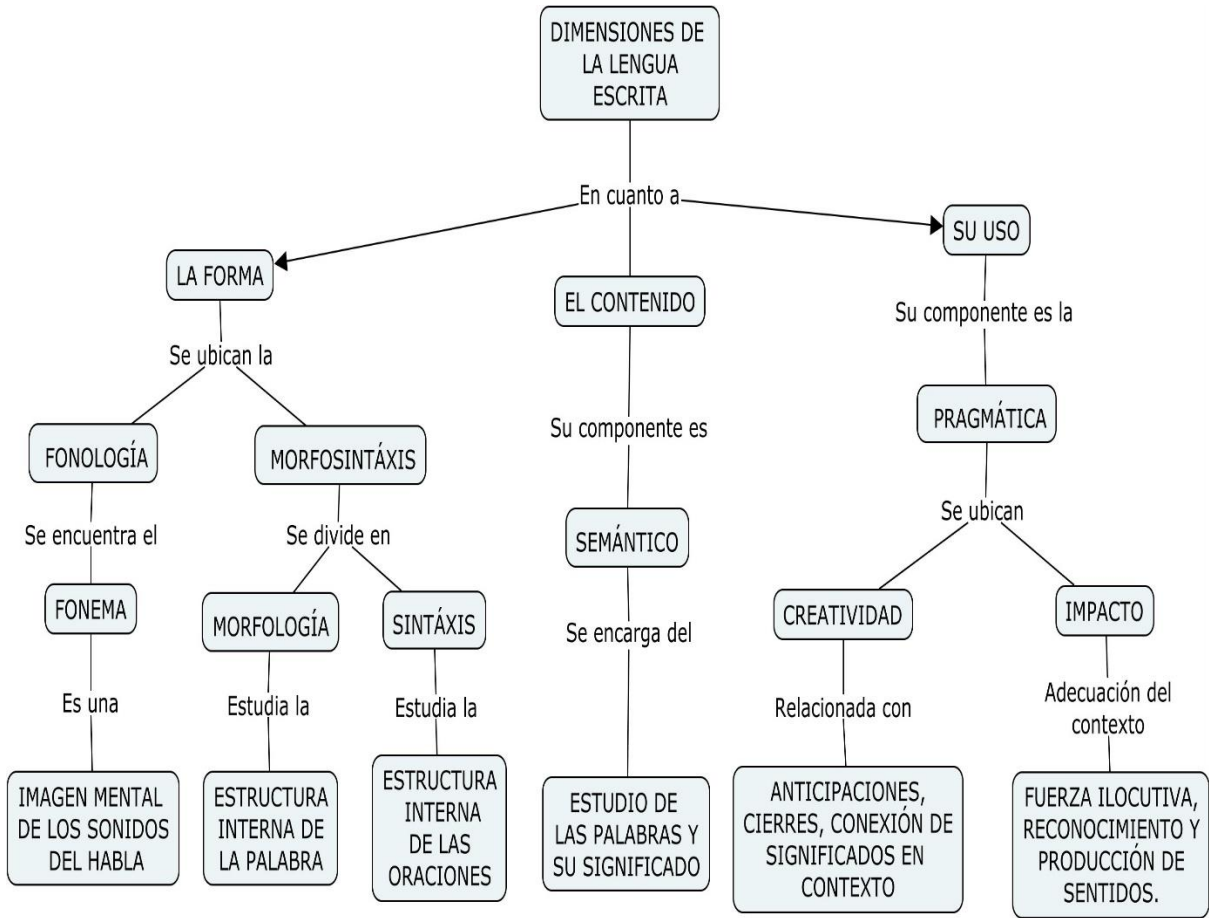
DIMENSIONES DE LA LENGUA ESCRITA

En cuanto a

LA FORMA

EL CONTENIDO

SU USO

Se ubican la

FONOLOGÍA

MORFOSINTÁXIS

Se encuentra el

FONEMA

Es una

IMAGEN MENTAL DE LOS SONIDOS DEL HABLA

Se divide en

MORFOLOGÍA

SINTÁXIS

Estudia la

ESTRUCTURA INTERNA DE LA PALABRA

Estudia la

ESTRUCTURA INTERNA DE LAS ORACIONES

Su componente es

SEMÁNTICO

Se encarga del

ESTUDIO DE LAS PALABRAS Y SU SIGNIFICADO

Su componente es la

PRAGMÁTICA

Se ubican

CREATIVIDAD

IMPACTO

Relacionada con

ANTICIPACIONES, CIERRES, CONEXIÓN DE SIGNIFICADOS EN CONTEXTO

Adecuación del contexto

FUERZA ILOCUTIVA, RECONOCIMIENTO Y PRODUCCIÓN DE SENTIDOS.